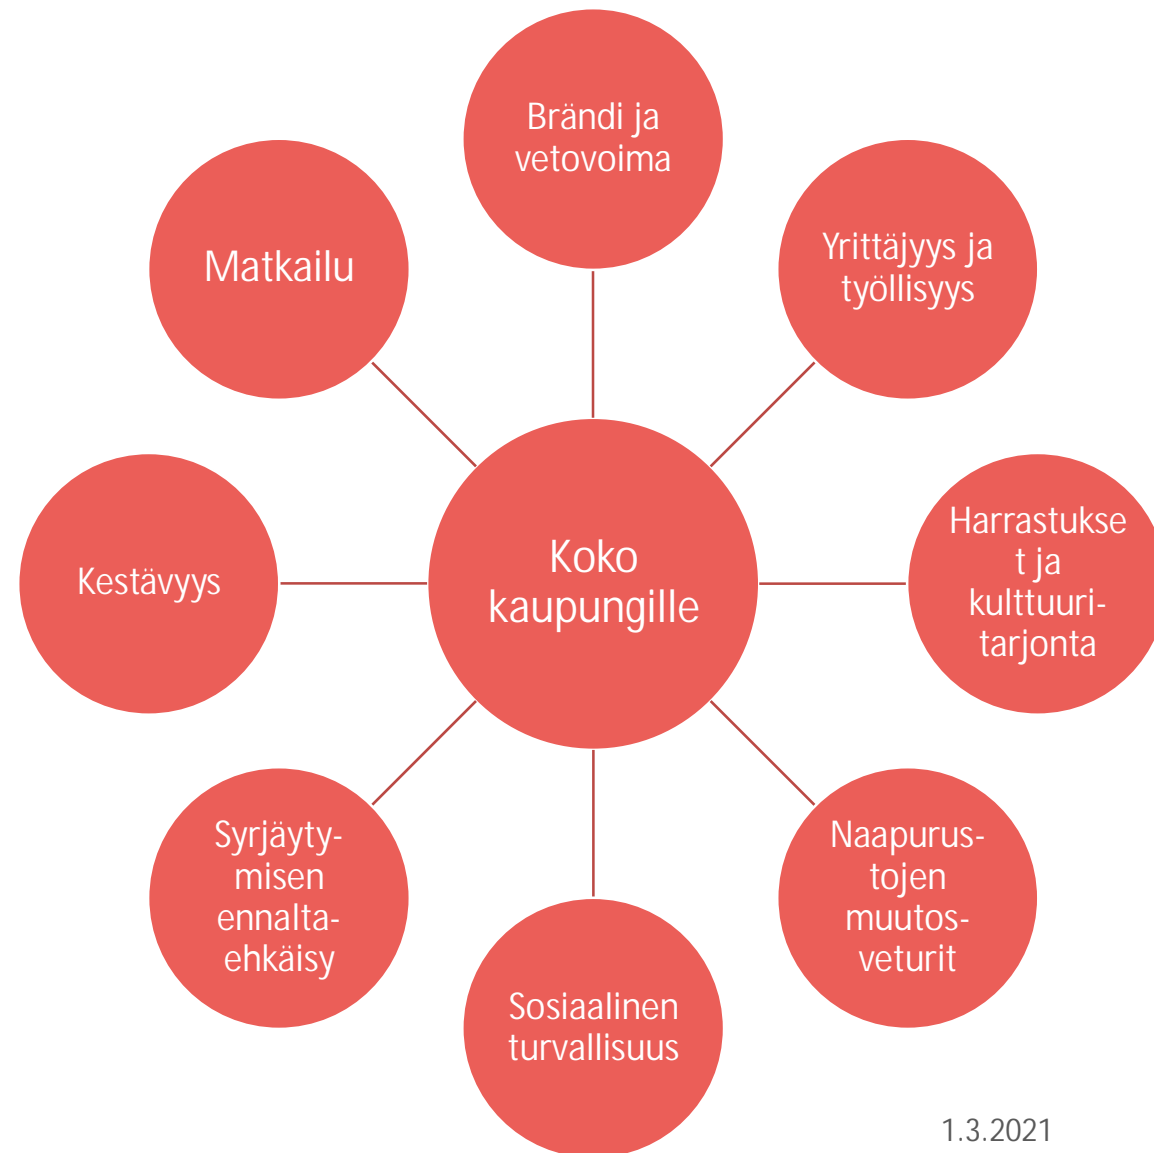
Brändi ja vetovoima

Matkailu

Yrittäjyys ja työllisyys

Koko kaupungille

Kestävyys

Harrastukset ja kulttuuritarjonta

Syrjäytymisen ennaltaehkäisy

Naapurustojen muutosveturit

Sosiaalinen turvallisuus

1.3.2021